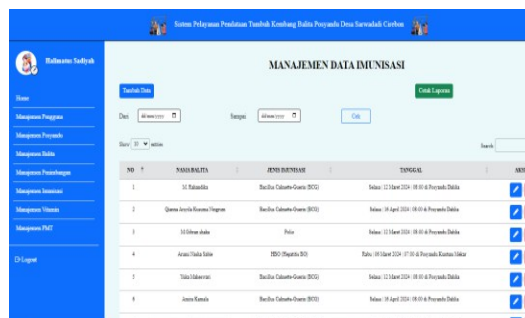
Sistem Pelayanan Pendataan Tumbuh Kembang Balita Posyandu Desa Sarwadadi Cirebon

Halimatus Sadiyah

Home
Manajemen Pengguna
Manajemen Posyandu
Manajemen Balita
Manajemen Pemeriksaan
Manajemen Imunisasi
Manajemen Vitamin
Manajemen PMT
Logout

MANAJEMEN DATA IMUNISASI

Tambah Data

Cetak Laporan

Dari dd/mm/yyyy Sampai dd/mm/yyyy Cari

Show 10 entries

Search:

| NO | NAMA BALITA | JENIS IMUNISASI | TANGGAL | AKSI |
|---|---|---|---|---|
| 1 | M. Rahmdika | Bacillus Calmette-Guerin (BCG) | Selasa / 12 Maret 2024 / 08:00 di Posyandu Dahlia | |
| 2 | Qiema Aruyla Kusuma Negara | Bacillus Calmette-Guerin (BCG) | Selasa / 16 April 2024 / 08:00 di Posyandu Dahlia | |
| 3 | M.Sibwan shaka | Polio | Selasa / 12 Maret 2024 / 08:00 di Posyandu Dahlia | |
| 4 | Arsani Nadia Sabie | HBO (Hepatitis B0) | Rabu / 06 Maret 2024 / 07:00 di Posyandu Kuntum Melati | |
| 5 | Yuka Maheswari | Bacillus Calmette-Guerin (BCG) | Selasa / 12 Maret 2024 / 08:00 di Posyandu Dahlia | |
| 6 | Annisa Kamila | Bacillus Calmette-Guerin (BCG) | Selasa / 16 April 2024 / 08:00 di Posyandu Dahlia | |